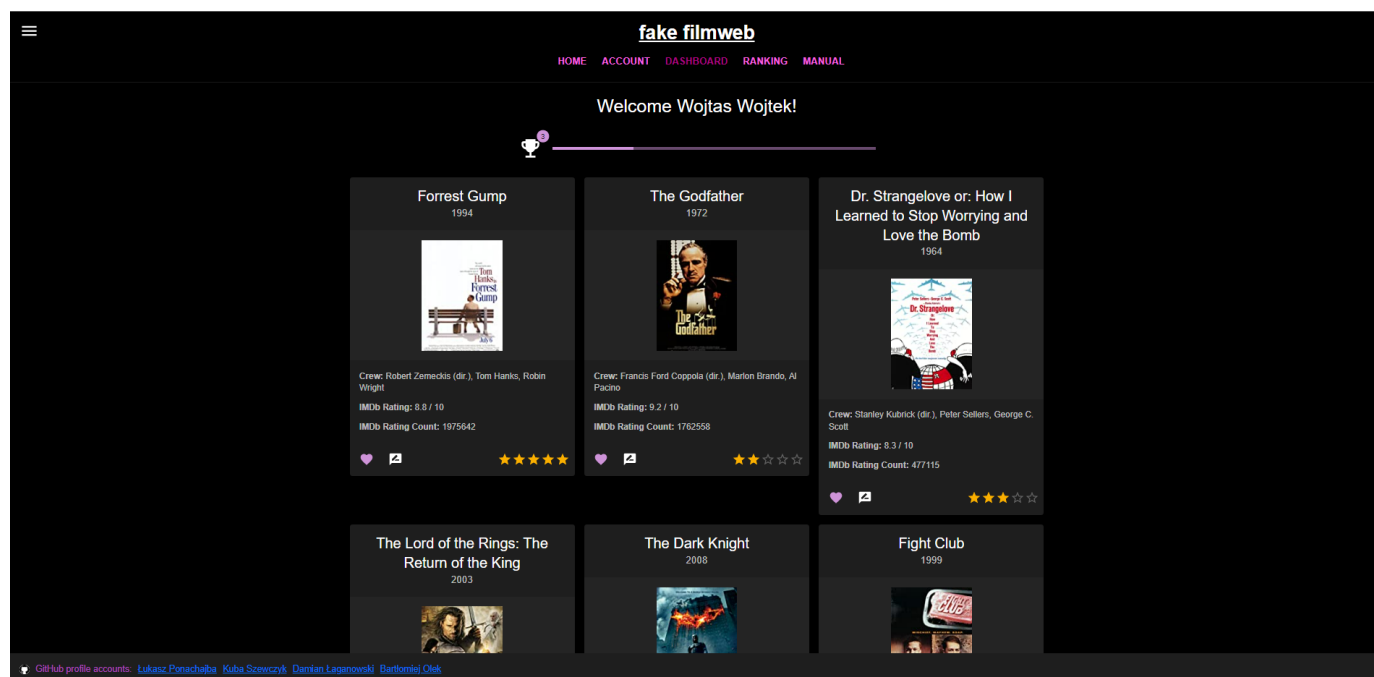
fake filmweb

HOME ACCOUNT DASHBOARD RANKING MANUAL

Welcome Wojtas Wojtek!

3

Forrest Gump
1994

Tom Hanks Forrest Gump

Crew: Robert Zemeckis (dir.), Tom Hanks, Robin Wright
IMDb Rating: 8.8 / 10
IMDb Rating Count: 1975642

The Godfather
1972

The Godfather

Crew: Francis Ford Coppola (dir.), Marlon Brando, Al Pacino
IMDb Rating: 9.2 / 10
IMDb Rating Count: 1762558

Dr. Strangelove or: How I Learned to Stop Worrying and Love the Bomb
1964

Dr. Strangelove

Crew: Stanley Kubrick (dir.), Peter Sellers, George C. Scott
IMDb Rating: 8.3 / 10
IMDb Rating Count: 477115

The Lord of the Rings: The Return of the King
2003

The Dark Knight
2008

Fight Club
1999

GitHub profile accounts: Łukasz Ponachajba Kuba Szewczyk Damian Łaganowski Bartłomiej Olek